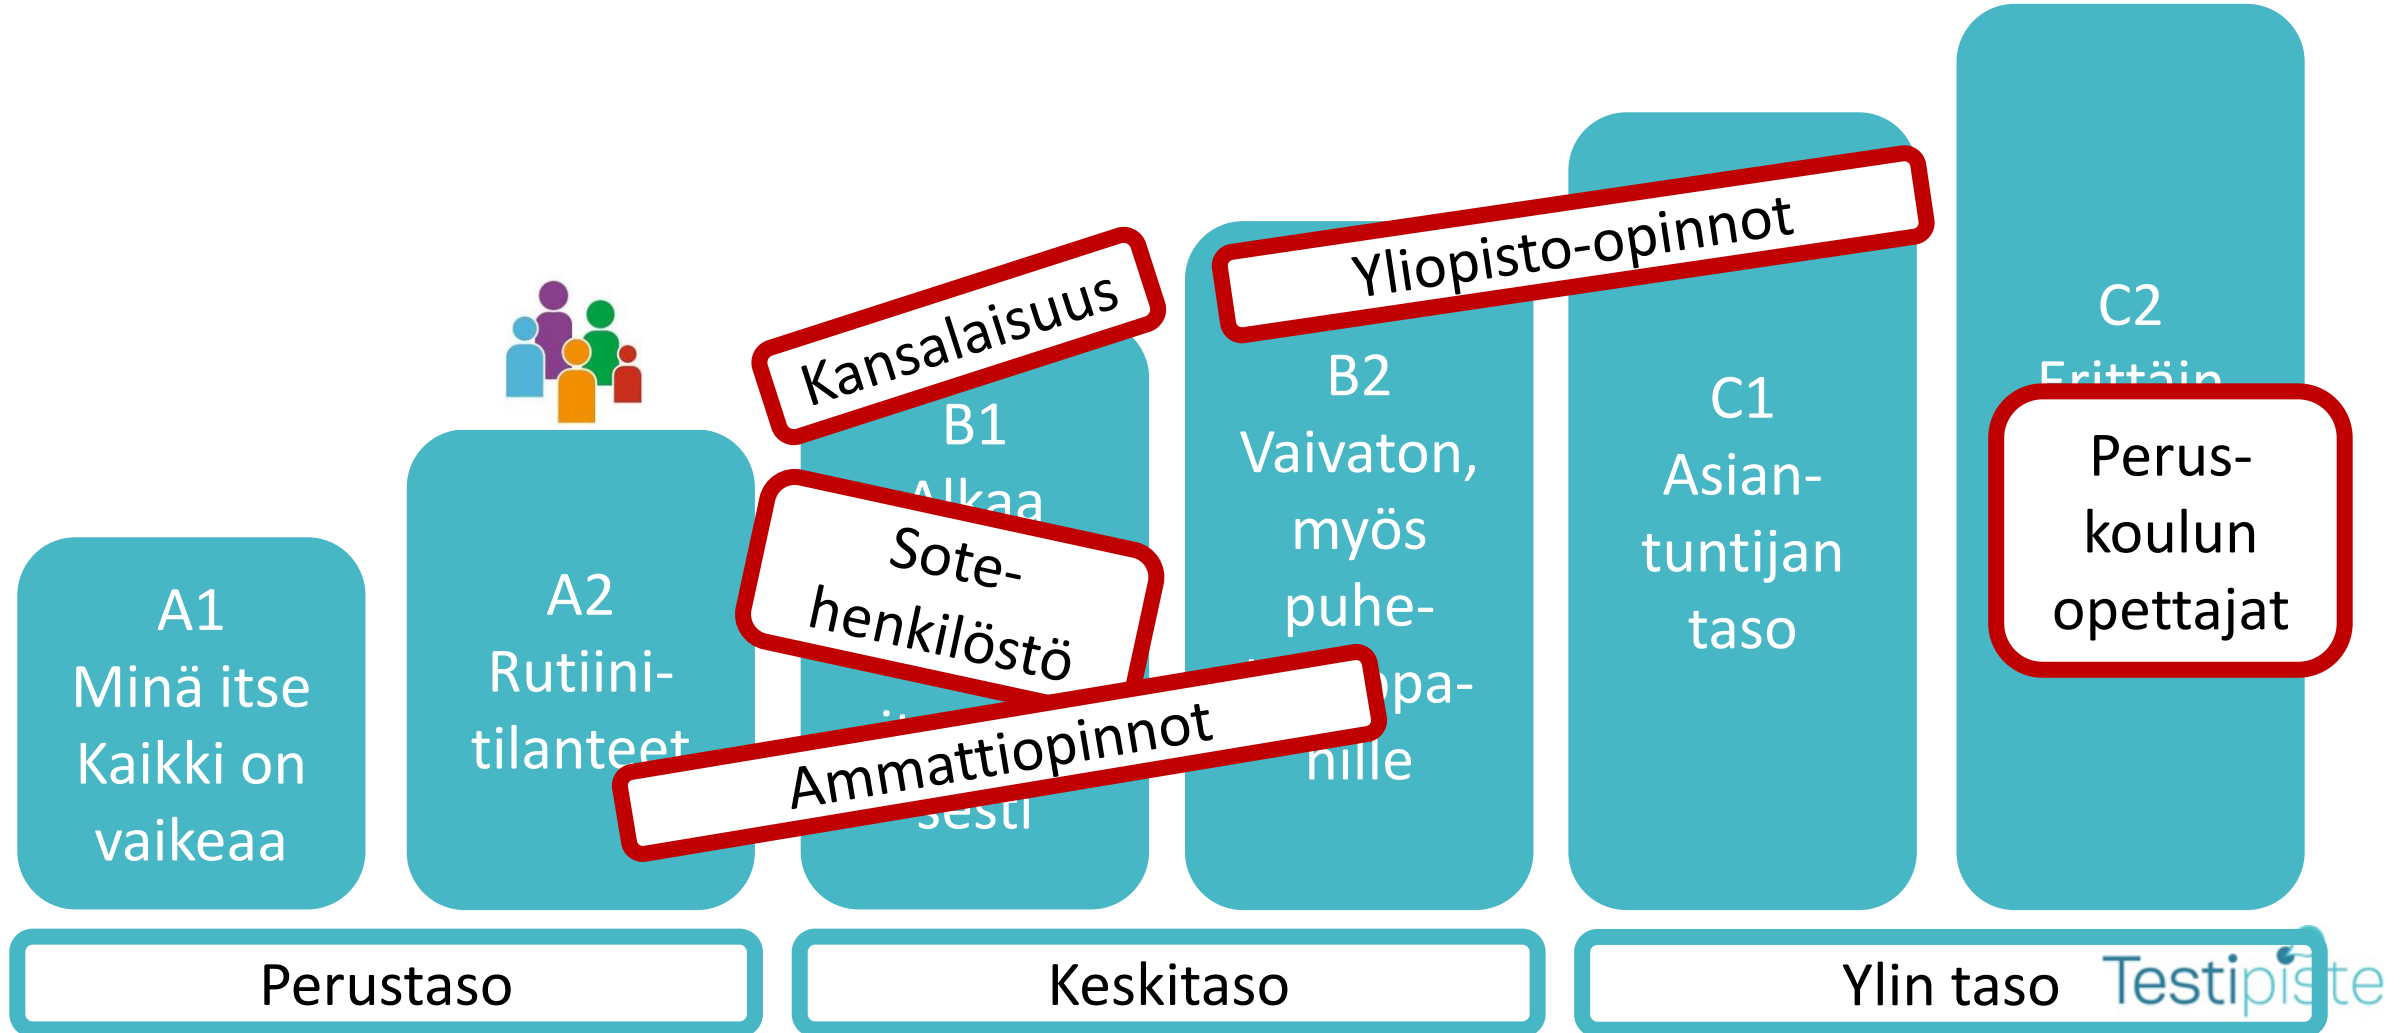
A1
Minä itse
Kaikki on
vaikeaa

A2
Rutiini-
tilanteet

Kansalaisuus

B1
Alkaa
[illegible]
sesti

Sote-
henkilöstö

Ammattiopinnot

B2
Vaivaton,
myös
puhe-
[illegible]pa-
nille

Yliopisto-opinnot

C1
Asian-
tuntijan
taso

C2
Erittäin

Perus-
koulun
opettajat

Perustaso

Keskitaso

Ylin taso

Testipiste